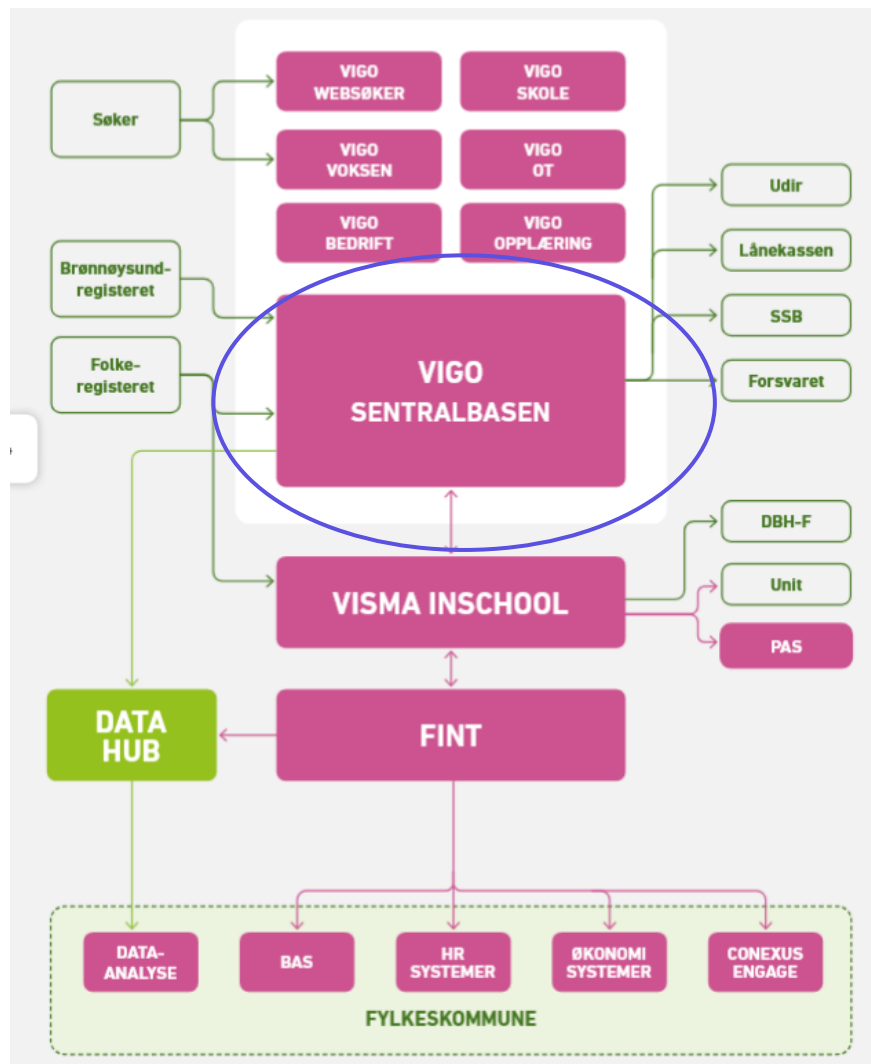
Søker

VIGO WEBSØKER

VIGO SKOLE

VIGO VOKSEN

VIGO OT

VIGO BEDRIFT

VIGO OPPLÆRING

Brønnøysundregisteret

Folkeregisteret

VIGO SENTRALBASEN

Udir

Lånekassen

SSB

Forsvaret

DBH-F

VISMA INSCHOOL

Unit

PAS

DATA HUB

FINT

DATA-ANALYSE

BAS

HR SYSTEMER

ØKONOMI SYSTEMER

CONEXUS ENGAGE

FYLKESKOMMUNE